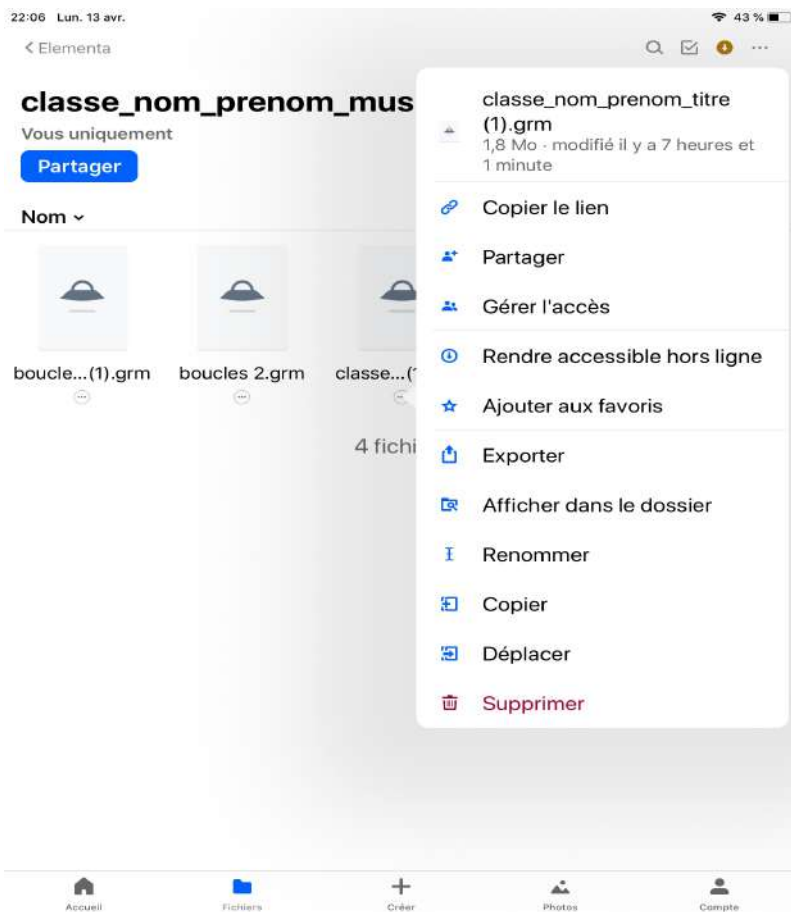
22:06 Lun. 13 avr.

43 %

< Elementa

classe_nom_prenom_mus

Vous uniquement

Partager

Nom ⌄

boucle...(1).grm

boucles 2.grm

classe...(1

4 fichi

classe_nom_prenom_titre (1).grm

1,8 Mo · modifié il y a 7 heures et 1 minute

Copier le lien

Partager

Gérer l'accès

Rendre accessible hors ligne

Ajouter aux favoris

Exporter

Afficher dans le dossier

Renommer

Copier

Déplacer

Supprimer

Accueil

Fichiers

Créer

Photos

Compte